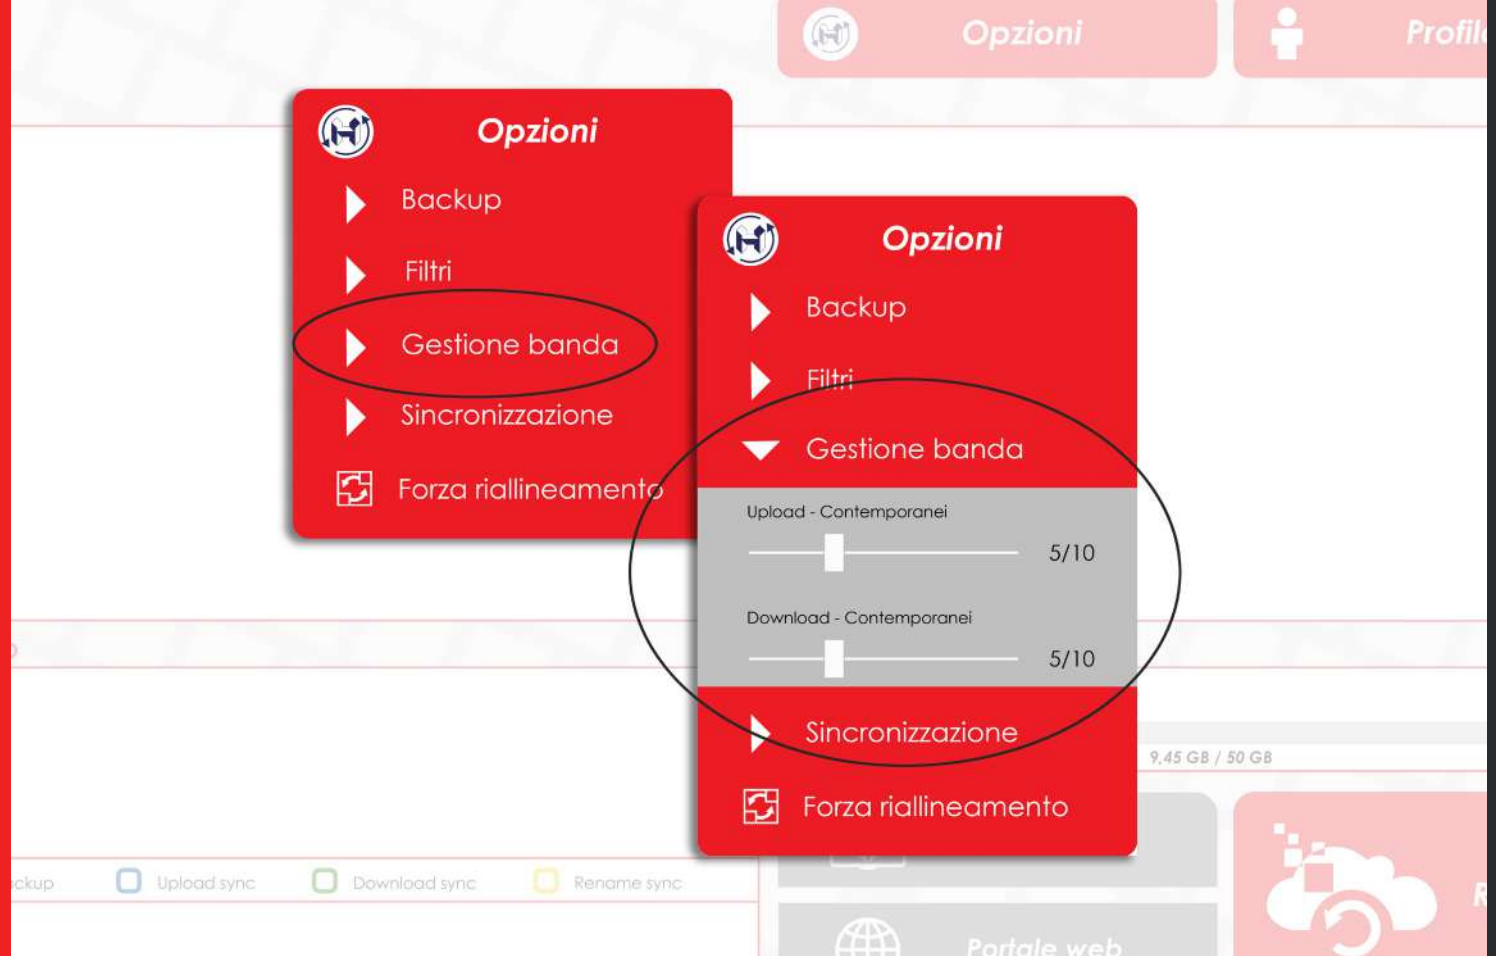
Opzioni

Profil

Opzioni

Backup

Filtri

Gestione banda

Sincronizzazione

Forza riallineamento

Opzioni

Backup

Filtri

Gestione banda

Upload - Contemporanei

5/10

Download - Contemporanei

5/10

Sincronizzazione

Forza riallineamento

9,45 GB / 50 GB

ckup

Upload sync

Download sync

Rename sync

Portale web

R